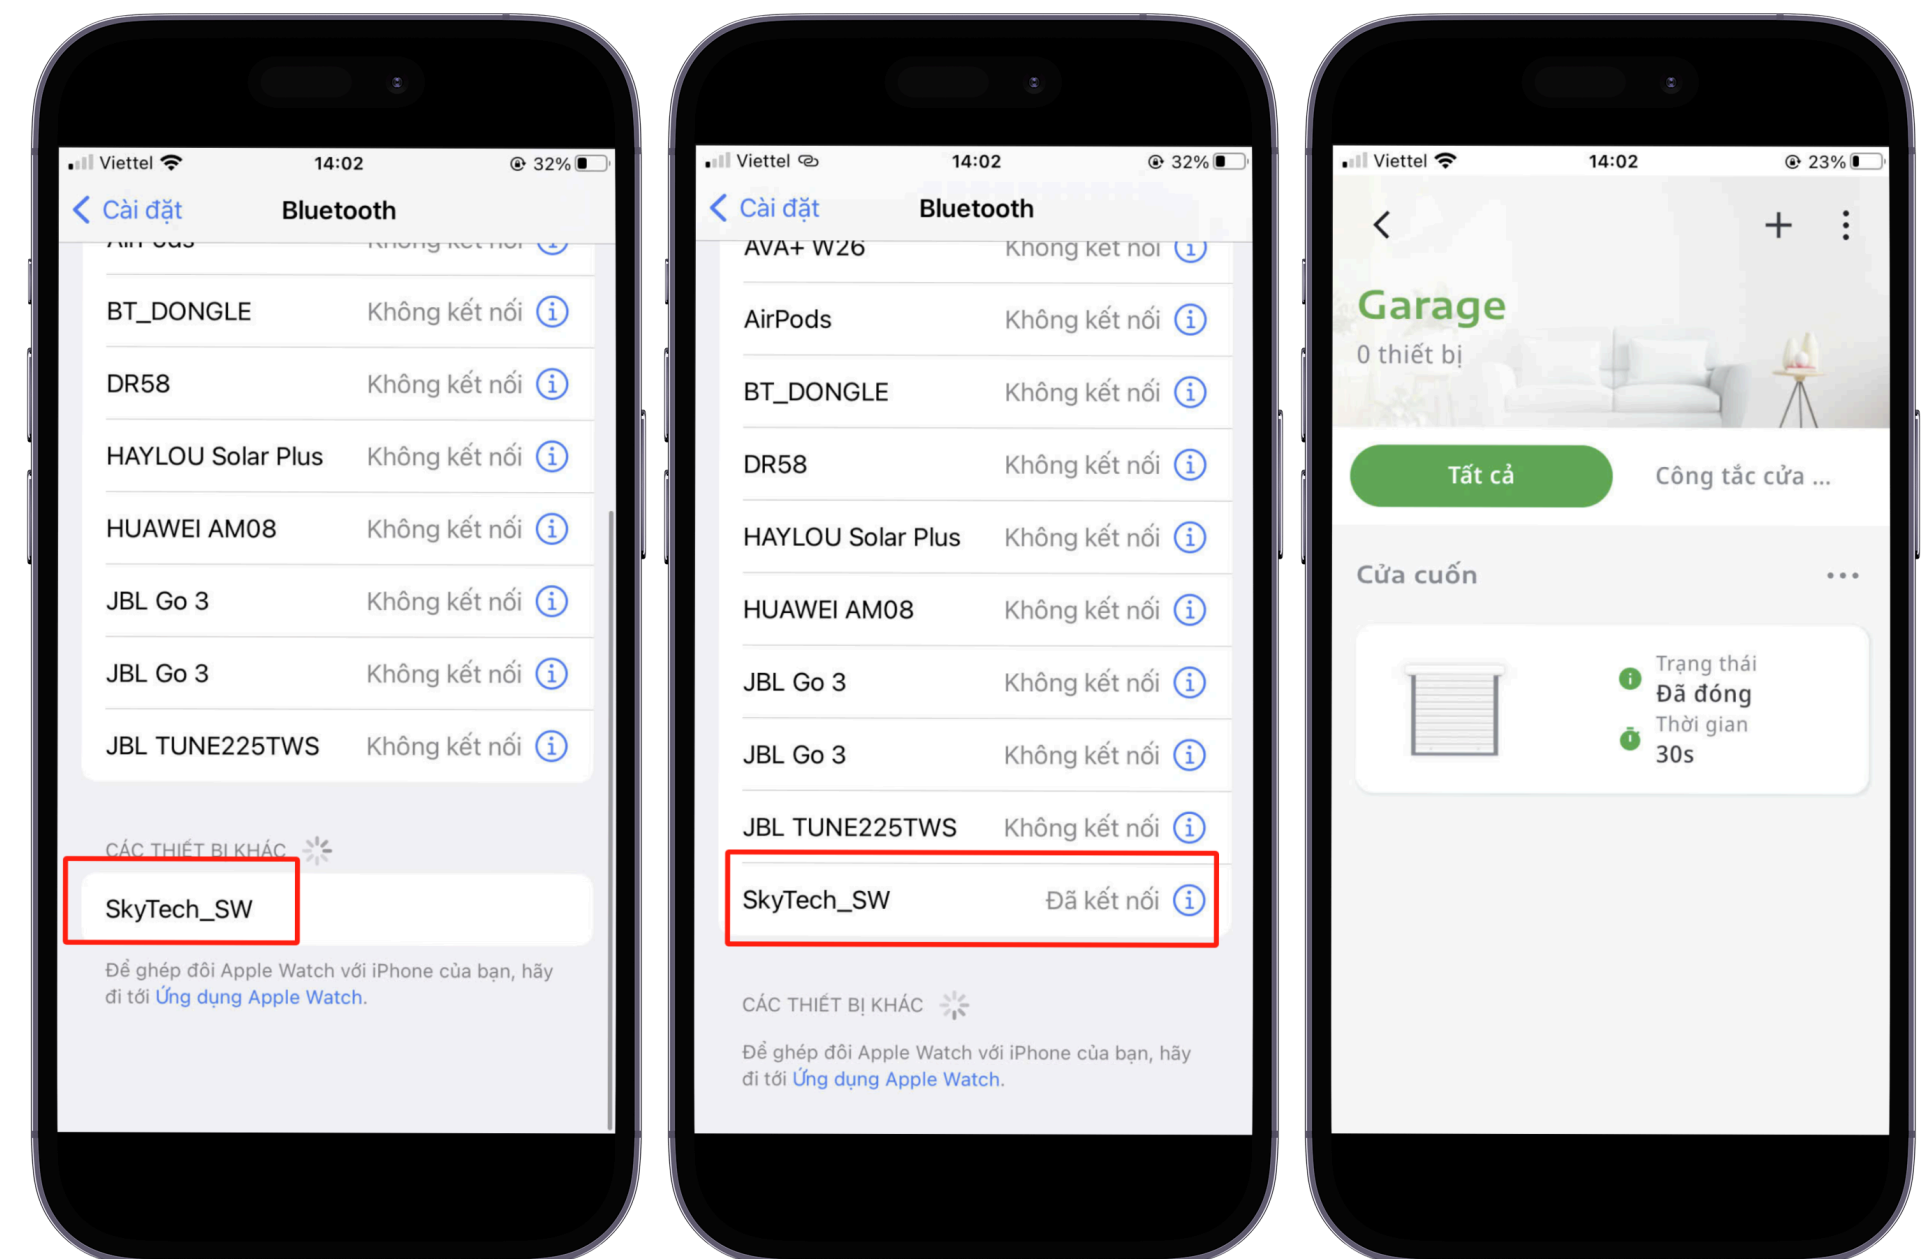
Viettel 14:02 32%

Cài đặt Bluetooth

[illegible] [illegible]

BT_DONGLE Không kết nối

DR58 Không kết nối

HAYLOU Solar Plus Không kết nối

HUAWEI AM08 Không kết nối

JBL Go 3 Không kết nối

JBL Go 3 Không kết nối

JBL TUNE225TWS Không kết nối

CÁC THIẾT BỊ KHÁC

SkyTech_SW

Để ghép đôi Apple Watch với iPhone của bạn, hãy đi tới Ứng dụng Apple Watch.

Viettel 14:02 32%

Cài đặt Bluetooth

AVA+ W26 Không kết nối

AirPods Không kết nối

BT_DONGLE Không kết nối

DR58 Không kết nối

HAYLOU Solar Plus Không kết nối

HUAWEI AM08 Không kết nối

JBL Go 3 Không kết nối

JBL Go 3 Không kết nối

JBL TUNE225TWS Không kết nối

SkyTech_SW Đã kết nối

CÁC THIẾT BỊ KHÁC

Để ghép đôi Apple Watch với iPhone của bạn, hãy đi tới Ứng dụng Apple Watch.

Viettel 14:02 23%

Garage

0 thiết bị

Tất cả

Công tắc cửa ...

Cửa cuốn

Trạng thái

Đã đóng

Thời gian

30s